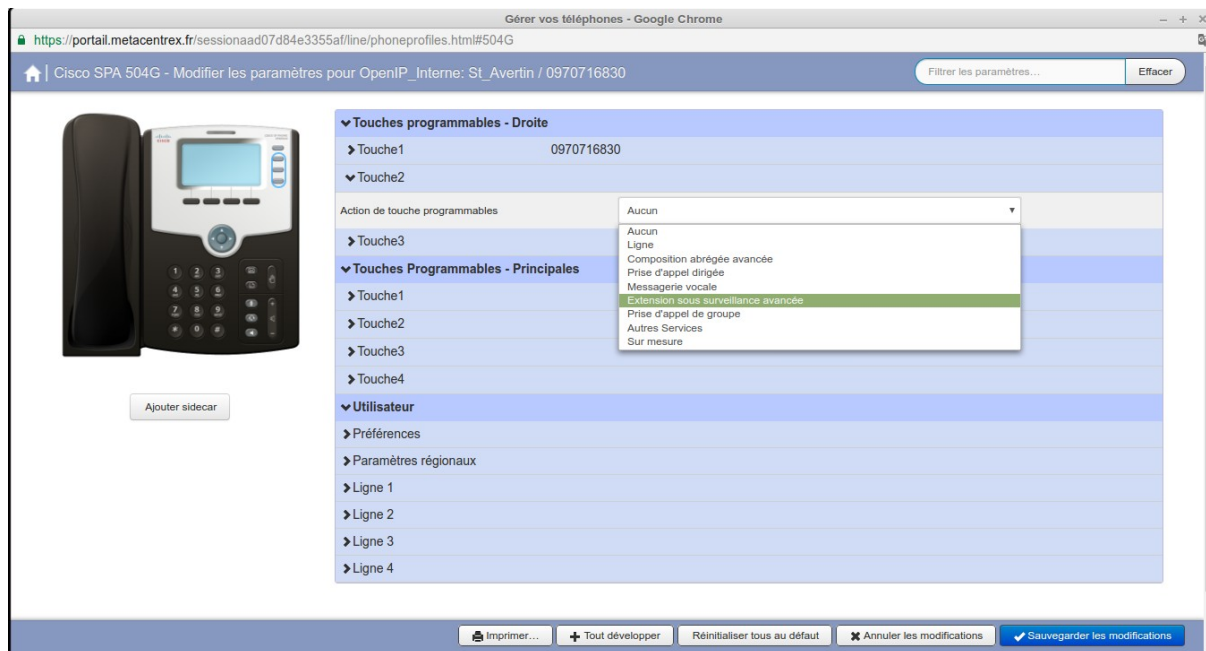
Gérer vos téléphones - Google Chrome

https://portail.metacentrex.fr/sessionaad07d84e3355af/line/phoneprofiles.html#504G

Cisco SPA 504G - Modifier les paramètres pour OpenIP_Interne: St_Avertin / 0970716830

Filtrer les paramètres...

Effacer

Touches programmables - Droite

Touche1 0970716830

Touche2

Action de touche programmables

Aucun

Aucun
Ligne
Composition abrégée avancée
Prise d'appel dirigée
Messagerie vocale
Extension sous surveillance avancée
Prise d'appel de groupe
Autres Services
Sur mesure

Touche3

Touches Programmables - Principales

Touche1

Touche2

Touche3

Touche4

Utilisateur

Préférences

Paramètres régionaux

Ligne 1

Ligne 2

Ligne 3

Ligne 4

Ajouter sidecar

Imprimer...

Tout développer

Réinitialiser tous au défaut

Annuler les modifications

Sauvegarder les modifications